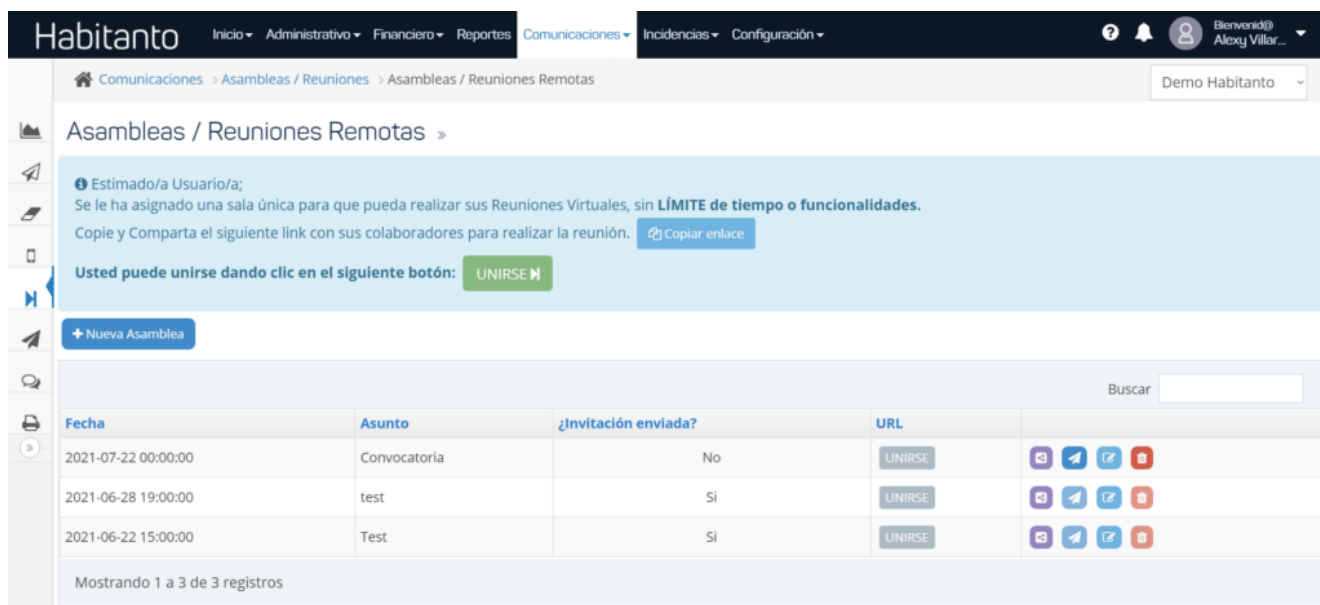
Habitanto Inicio ▾ Administrativo ▾ Financiero ▾ Reportes Comunicaciones ▾ Incidencias ▾ Configuración ▾

Bienvenid@ Alexy Villar...

Comunicaciones > Asambleas / Reuniones > Asambleas / Reuniones Remotas

Demo Habitanto

Asambleas / Reuniones Remotas »

Estimado/a Usuario/a;
Se le ha asignado una sala única para que pueda realizar sus Reuniones Virtuales, sin **LÍMITE de tiempo o funcionalidades.**
Copie y Comparta el siguiente link con sus colaboradores para realizar la reunión. Copiar enlace
**Usted puede unirse dando clic en el siguiente botón:** UNIRSE

+ Nueva Asamblea

Buscar

| Fecha | Asunto | ¿Invitación enviada? | URL | |
|---|---|---|---|---|
| 2021-07-22 00:00:00 | Convocatoria | No | UNIRSE | |
| 2021-06-28 19:00:00 | test | Si | UNIRSE | |
| 2021-06-22 15:00:00 | Test | Si | UNIRSE | |

Mostrando 1 a 3 de 3 registros